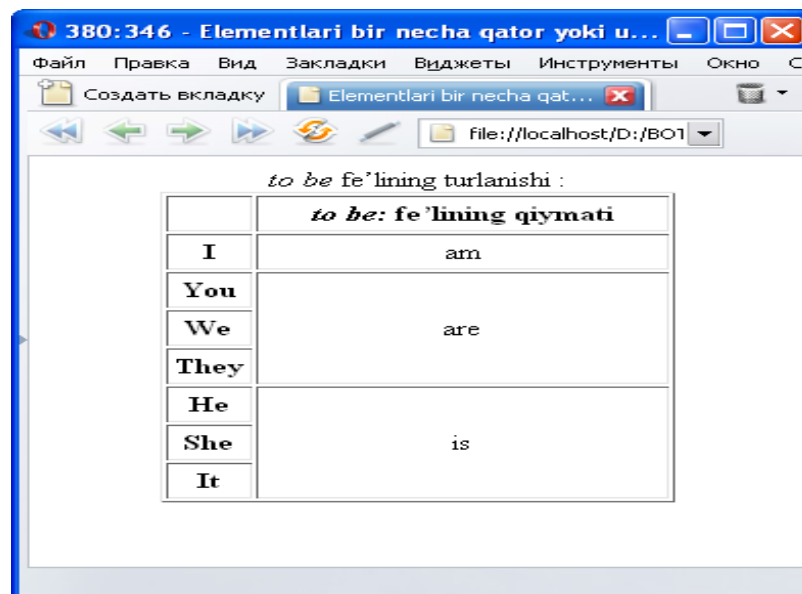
380:346 - Elementlari bir necha qator yoki u...

Файл Правка Вид Закладки Виджеты Инструменты Окно С

Создать вкладку | Elementlari bir necha qat...

file://localhost/D:/BO1

*to be* fe'lining turlanishi :

| | ***to be:*** **fe'lining qiymati** |
|---|---|
| **I** | am |
| **You** | are |
| **We** | are |
| **They** | are |
| **He** | is |
| **She** | is |
| **It** | is |